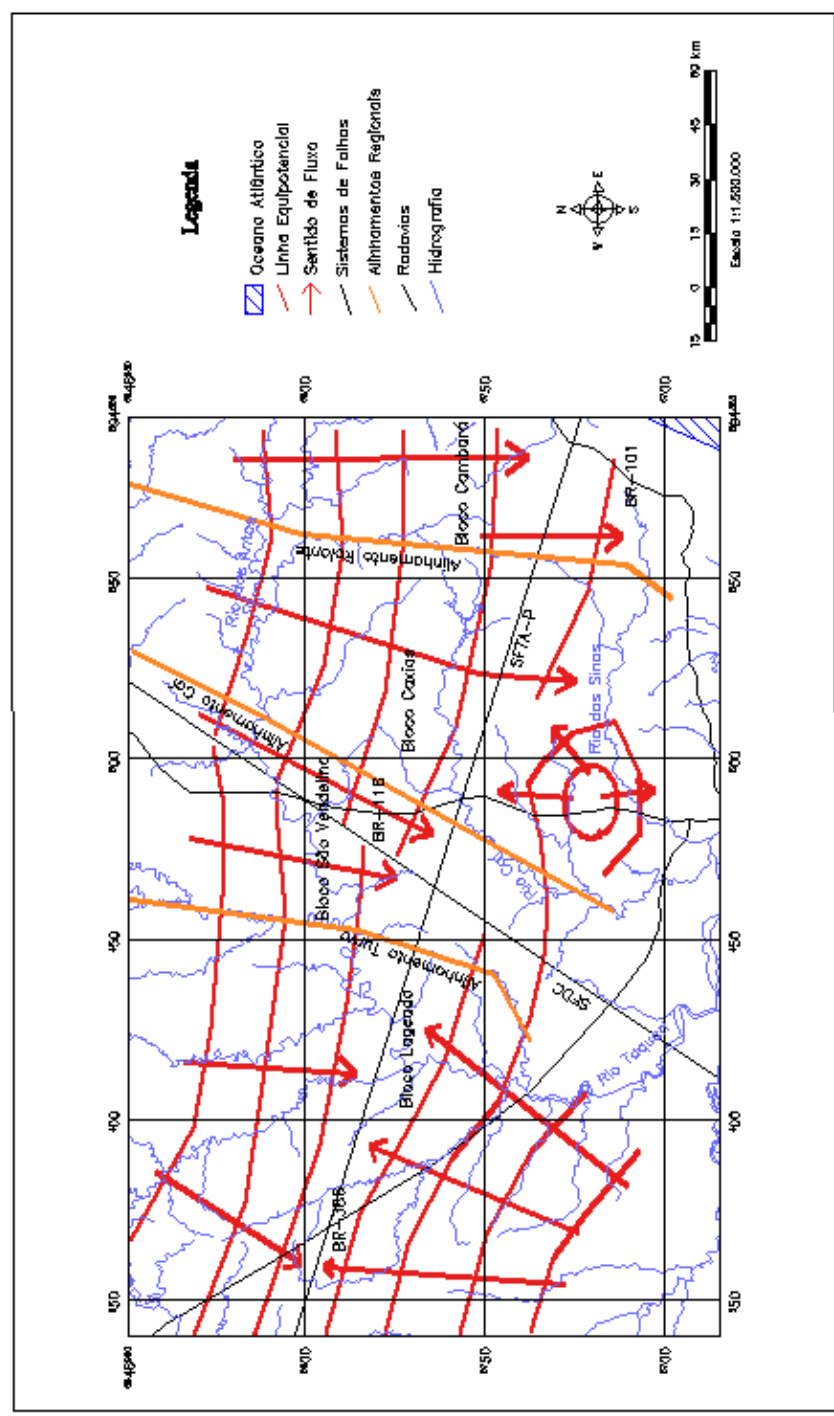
Legenda
Oceano Atlântico
Linha Equipotencial
Sentido de Fluxo
Sistemas de Falhas
Alinhamentos Regionais
Rodovias
Hidrografia

N
E
S
W

15 0 15 30 45 60 km
Escala 1:1.500.000

350
400
450
500
550

6800
6750
6700

Bloco Cambará
Alinhamento Acolonia
BR-101
Rio das Antas
Bloco Caxias
SFTA-P
Rio dos Sinos
Alinhamento Caí
Bloco São Vendelino
BR-116
Rio Caí
Alinhamento Taquari
Bloco Lageado
SFDC
Rio Taquari
BR-386
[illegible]